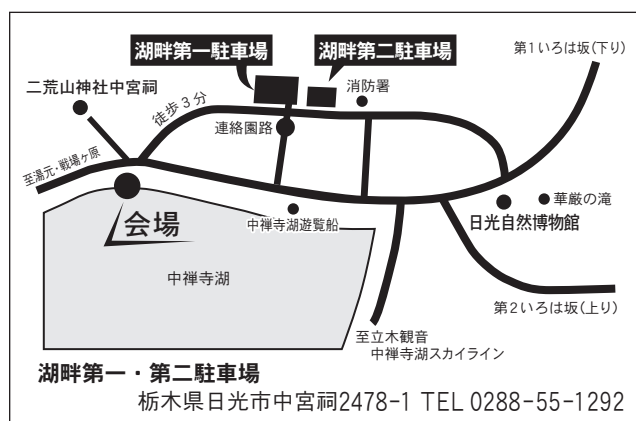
湖畔第一駐車場
湖畔第二駐車場
第1いろは坂(下り)
二荒山神社中宮祠
消防署
徒歩３分
連絡園路
至湯元・戦場ヶ原
会場
中禅寺湖遊覧船
華厳の滝
日光自然博物館
中禅寺湖
第2いろは坂(上り)
至立木観音
中禅寺湖スカイライン
湖畔第一・第二駐車場
栃木県日光市中宮祠2478-1 TEL 0288-55-1292